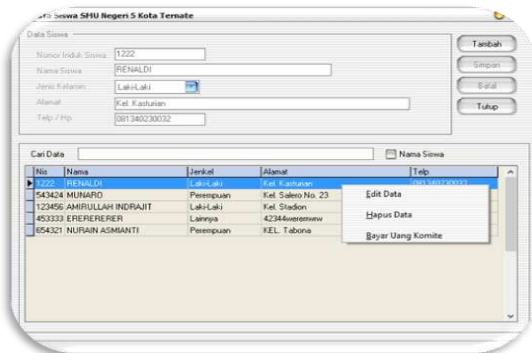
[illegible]ata Siswa SMU Negeri 5 Kota Ternate

Data Siswa

Nomor Induk Siswa 1222

Nama Siswa RENALDI

Jenis Kelamin Laki-Laki

Alamat Kel. Kasturian

Telp / Hp 081340230032

Tambah

Simpan

Batal

Tutup

Cari Data

Nama Siswa

| Nis | Nama | Jenkel | Alamat | Telp |
|---|---|---|---|---|
| 1222 | RENALDI | Laki-Laki | Kel. Kasturian | 081340230032 |
| 543424 | MUNARO | Perempuan | Kel. Salero No. 23 | |
| 123456 | AMIRULLAH INDRAJIT | Laki-Laki | Kel. Stadion | |
| 453333 | ERERERERER | Lainnya | 42344wwerewew | |
| 654321 | NURAIN ASMIANTI | Perempuan | KEL. Tabona | |

Edit Data

Hapus Data

Bayar Uang Komite